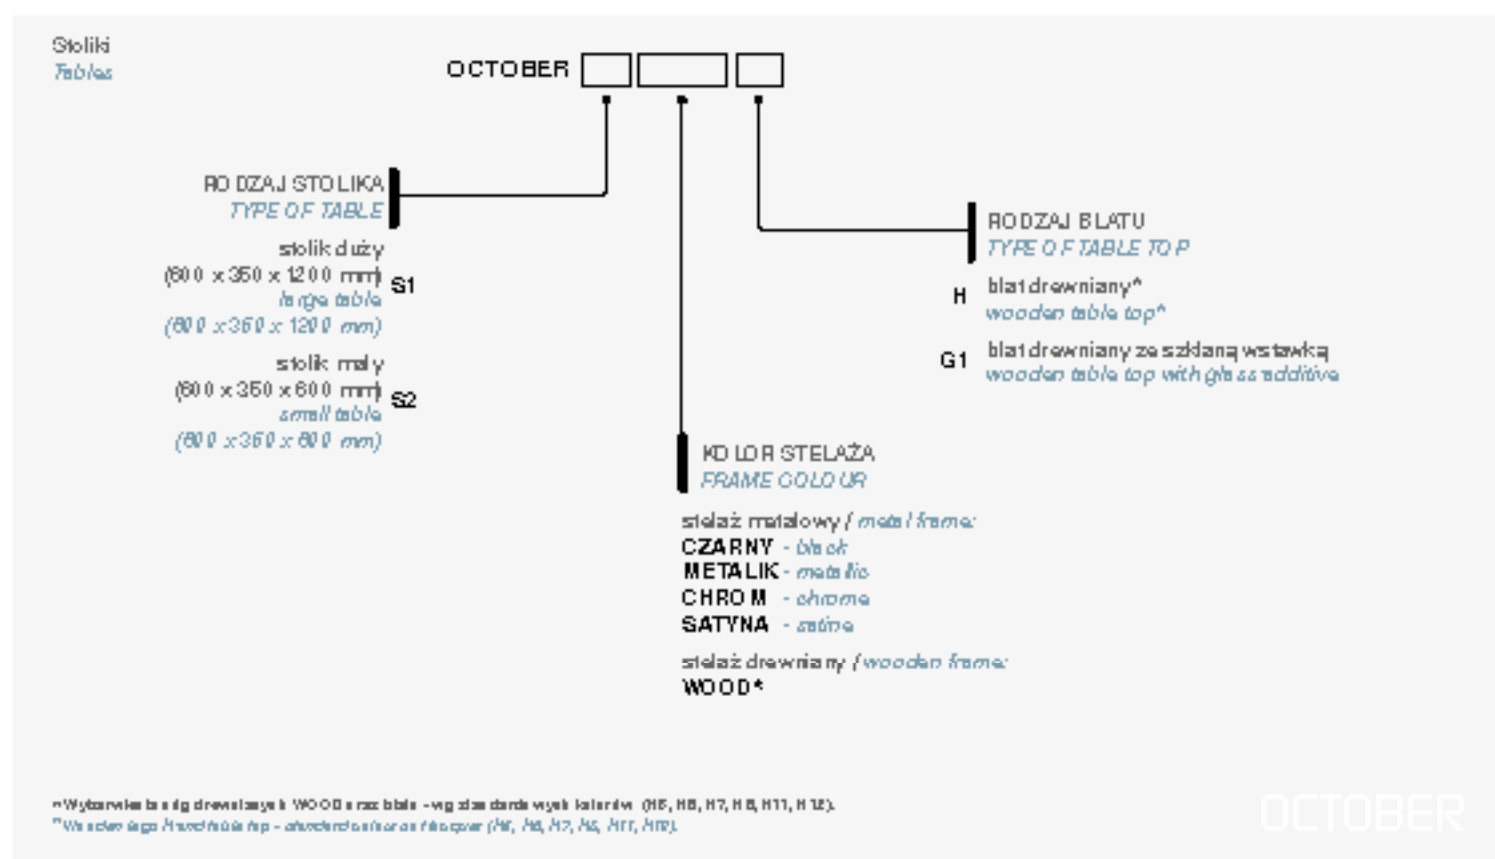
Stoliki
Tables

OCTOBER

RODZAJ STOLIKA
TYPE OF TABLE

stolik duży
(600 x 350 x 1200 mm)
large table
(600 x 350 x 1200 mm)
S1

stolik mały
(600 x 350 x 600 mm)
small table
(600 x 350 x 600 mm)
S2

KOLOR STELAŻA
FRAME COLOUR

stelaż metalowy / metal frame:
CZARNY - black
METALIK - metallic
CHROM - chrome
SATYNA - satine

stelaż drewniany / wooden frame:
WOOD*

RODZAJ BLATU
TYPE OF TABLE TOP

H blat drewniany*
wooden table top*

G1 blat drewniany ze szklaną wstawką
wooden table top with glass additive

*Wybarwienia nóg drewnianych WOOD oraz blatu - wg standardowych kolorów (H5, H6, H7, H8, H11, H12).
*Wooden legs and table top - standard colour as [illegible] (H5, H6, H7, H8, H11, H12).

OCTOBER